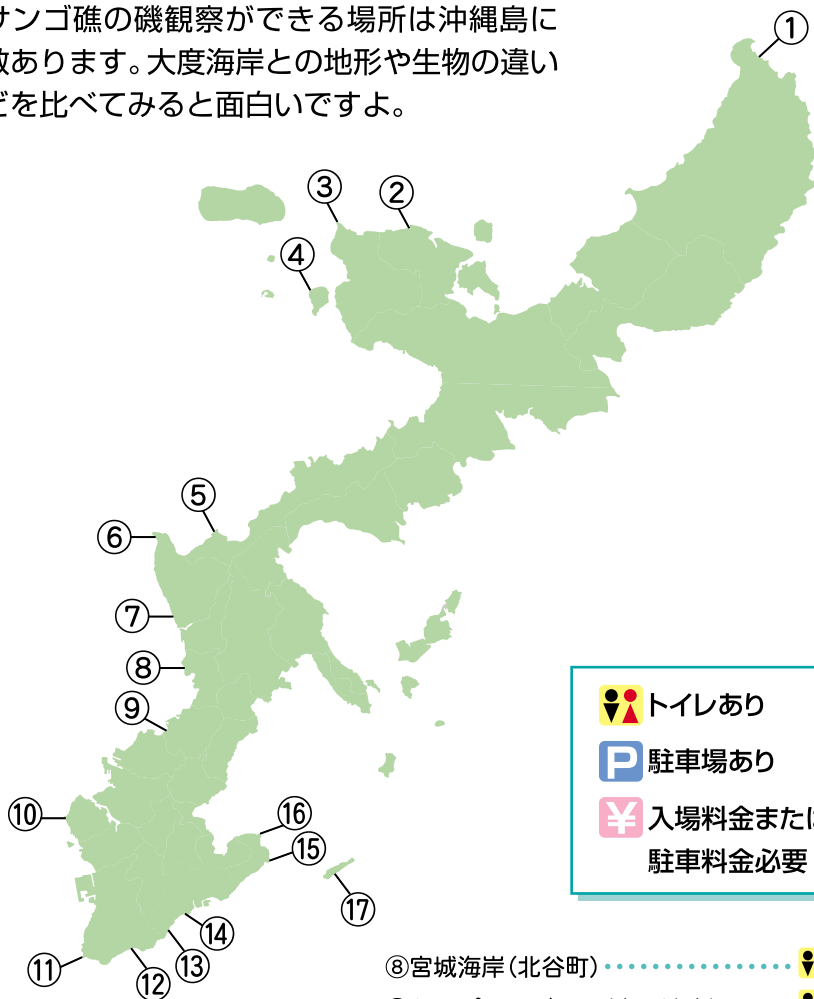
サンゴ礁の磯観察ができる場所は沖縄島に
数あります。大度海岸との地形や生物の違い
どを比べてみると面白いですよ。

①
②
③
④
⑤
⑥
⑦
⑧
⑨
⑩
⑪
⑫
⑬
⑭
⑮
⑯
⑰

トイレあり
P 駐車場あり
¥ 入場料金または
駐車料金必要

⑧宮城海岸（北谷町）
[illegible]